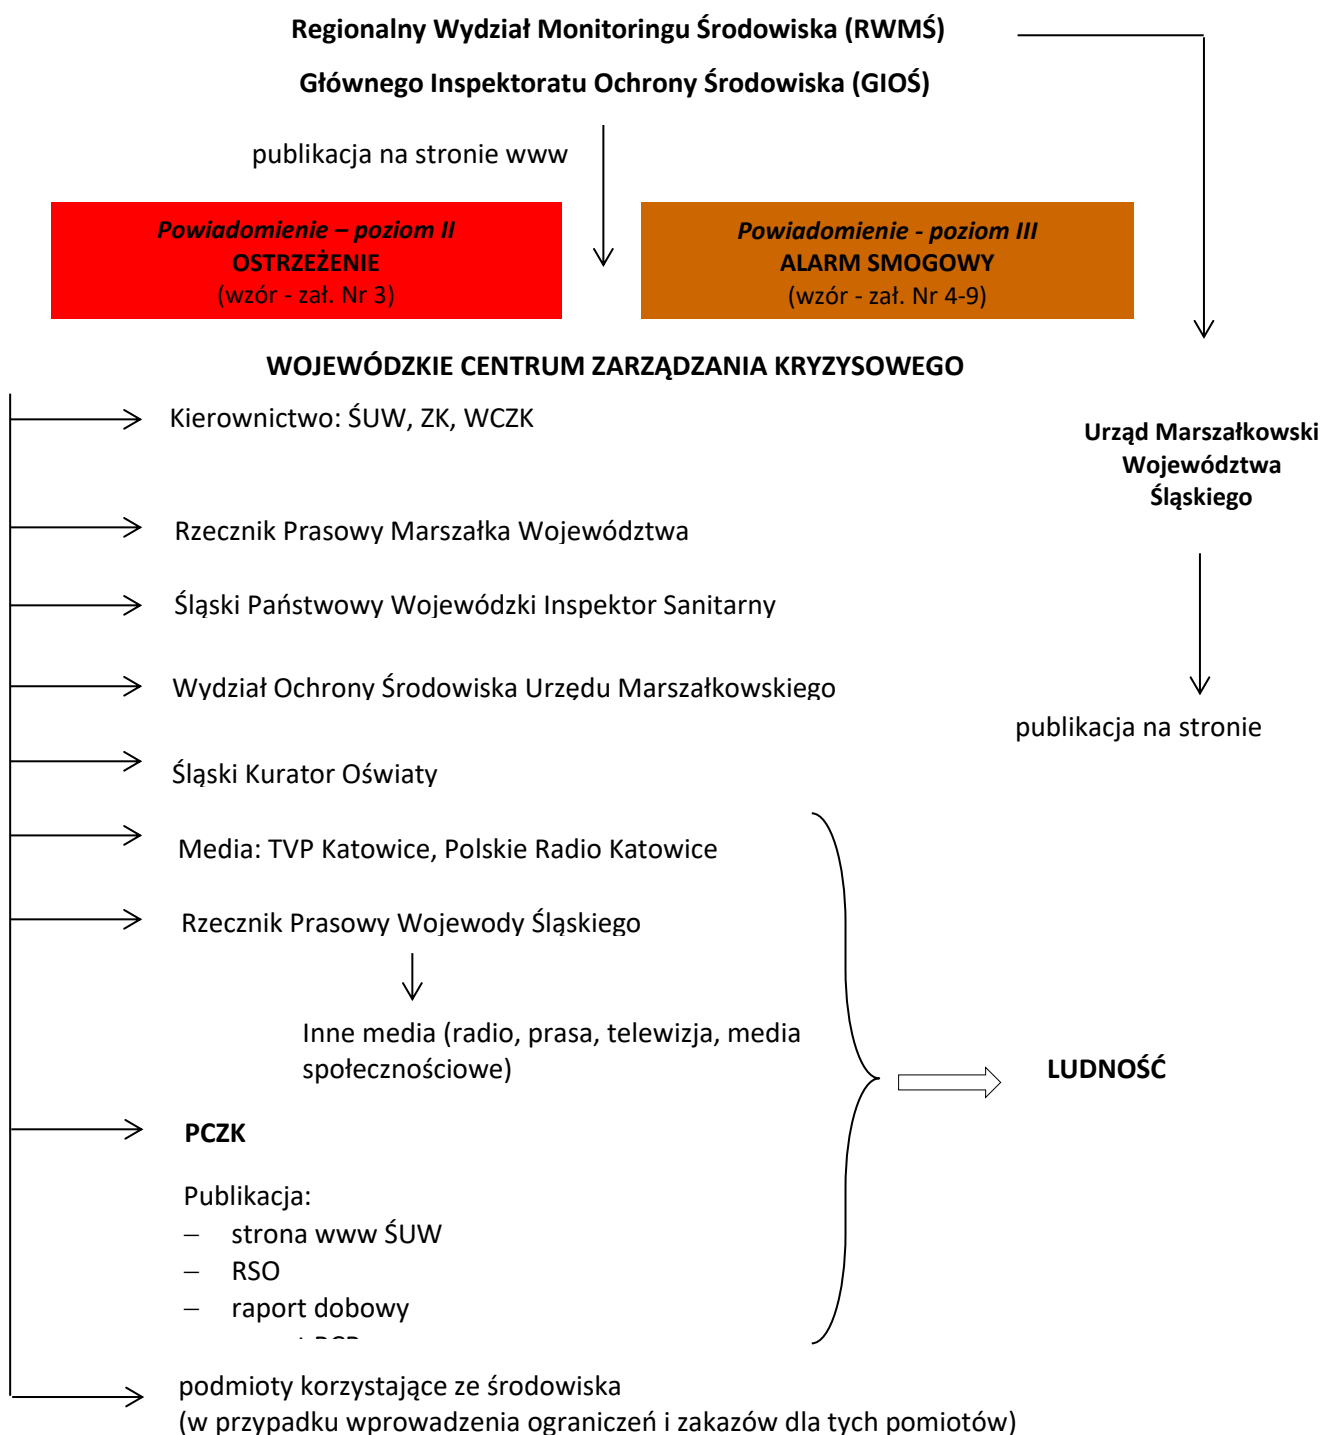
Regionalny Wydział Monitoringu Środowiska (RWMŚ)

Głównego Inspektoratu Ochrony Środowiska (GIOŚ)

publikacja na stronie www

Powiadomienie – poziom II
OSTRZEŻENIE
(wzór - zał. Nr 3)

Powiadomienie - poziom III
ALARM SMOGOWY
(wzór - zał. Nr 4-9)

WOJEWÓDZKIE CENTRUM ZARZĄDZANIA KRYZYSOWEGO

Kierownictwo: ŚUW, ZK, WCZK

Urząd Marszałkowski Województwa Śląskiego

Rzecznik Prasowy Marszałka Województwa

Śląski Państwowy Wojewódzki Inspektor Sanitarny

Wydział Ochrony Środowiska Urzędu Marszałkowskiego

publikacja na stronie

Śląski Kurator Oświaty

Media: TVP Katowice, Polskie Radio Katowice

Rzecznik Prasowy Wojewody Śląskiego

Inne media (radio, prasa, telewizja, media społecznościowe)

LUDNOŚĆ

PCZK

Publikacja:
– strona www ŚUW
– RSO
– raport dobowy
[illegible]

podmioty korzystające ze środowiska
(w przypadku wprowadzenia ograniczeń i zakazów dla tych pomiotów)